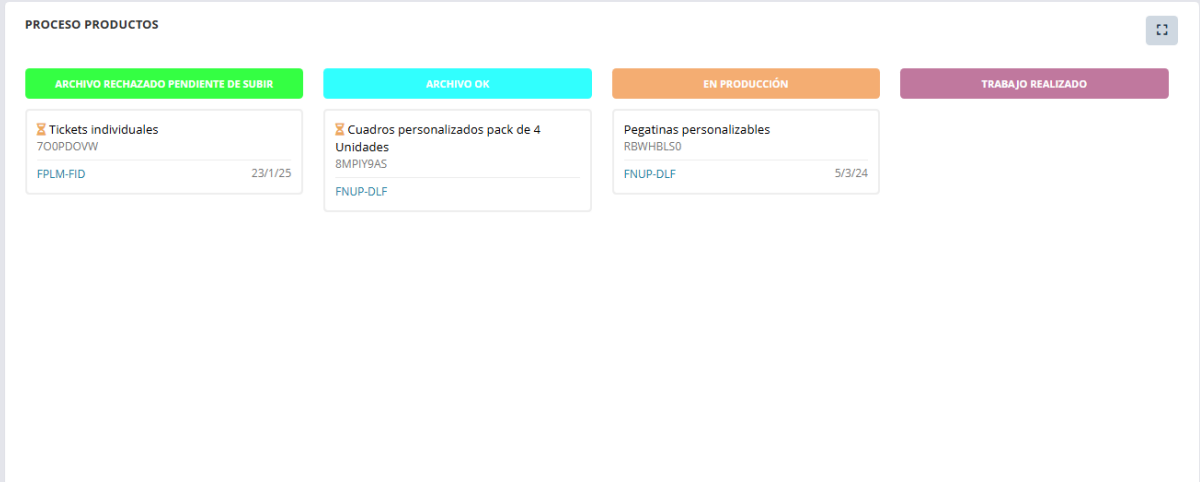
PROCESO PRODUCTOS

ARCHIVO RECHAZADO PENDIENTE DE SUBIR

Tickets individuales
7O0PDOVW
FPLM-FID 23/1/25

ARCHIVO OK

Cuadros personalizados pack de 4 Unidades
8MPIY9AS
FNUP-DLF

EN PRODUCCIÓN

Pegatinas personalizables
RBWHBLS0
FNUP-DLF 5/3/24

TRABAJO REALIZADO